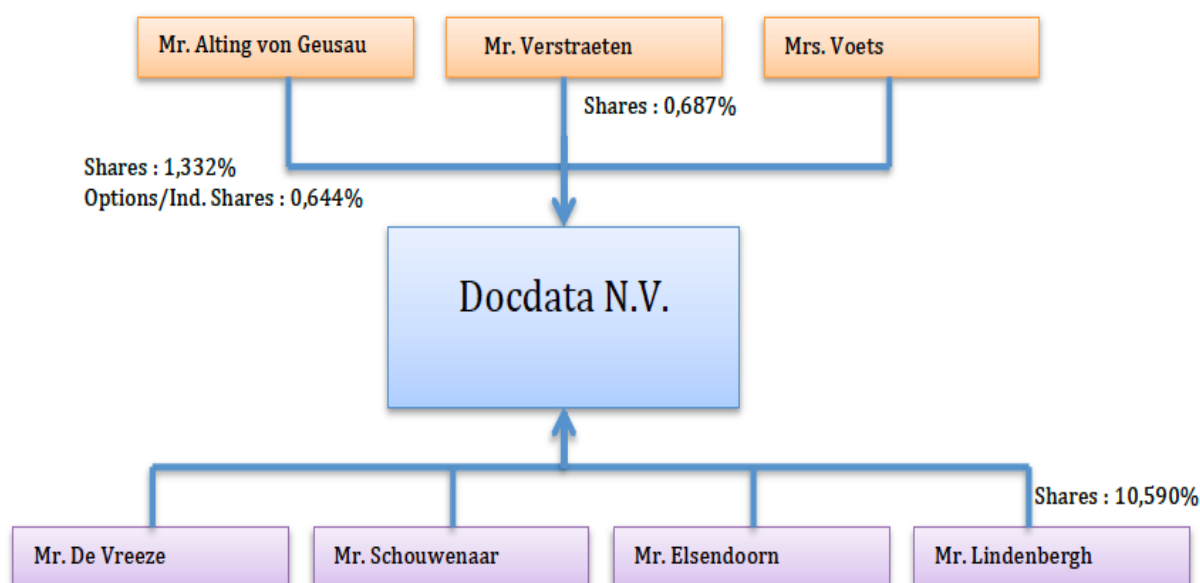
Mr. Alting von Geusau

Mr. Verstraeten

Mrs. Voets

Shares : 0,687%

Shares : 1,332%
Options/Ind. Shares : 0,644%

Docdata N.V.

Shares : 10,590%

Mr. De Vreeze

Mr. Schouwenaar

Mr. Elsendoorn

Mr. Lindenbergh